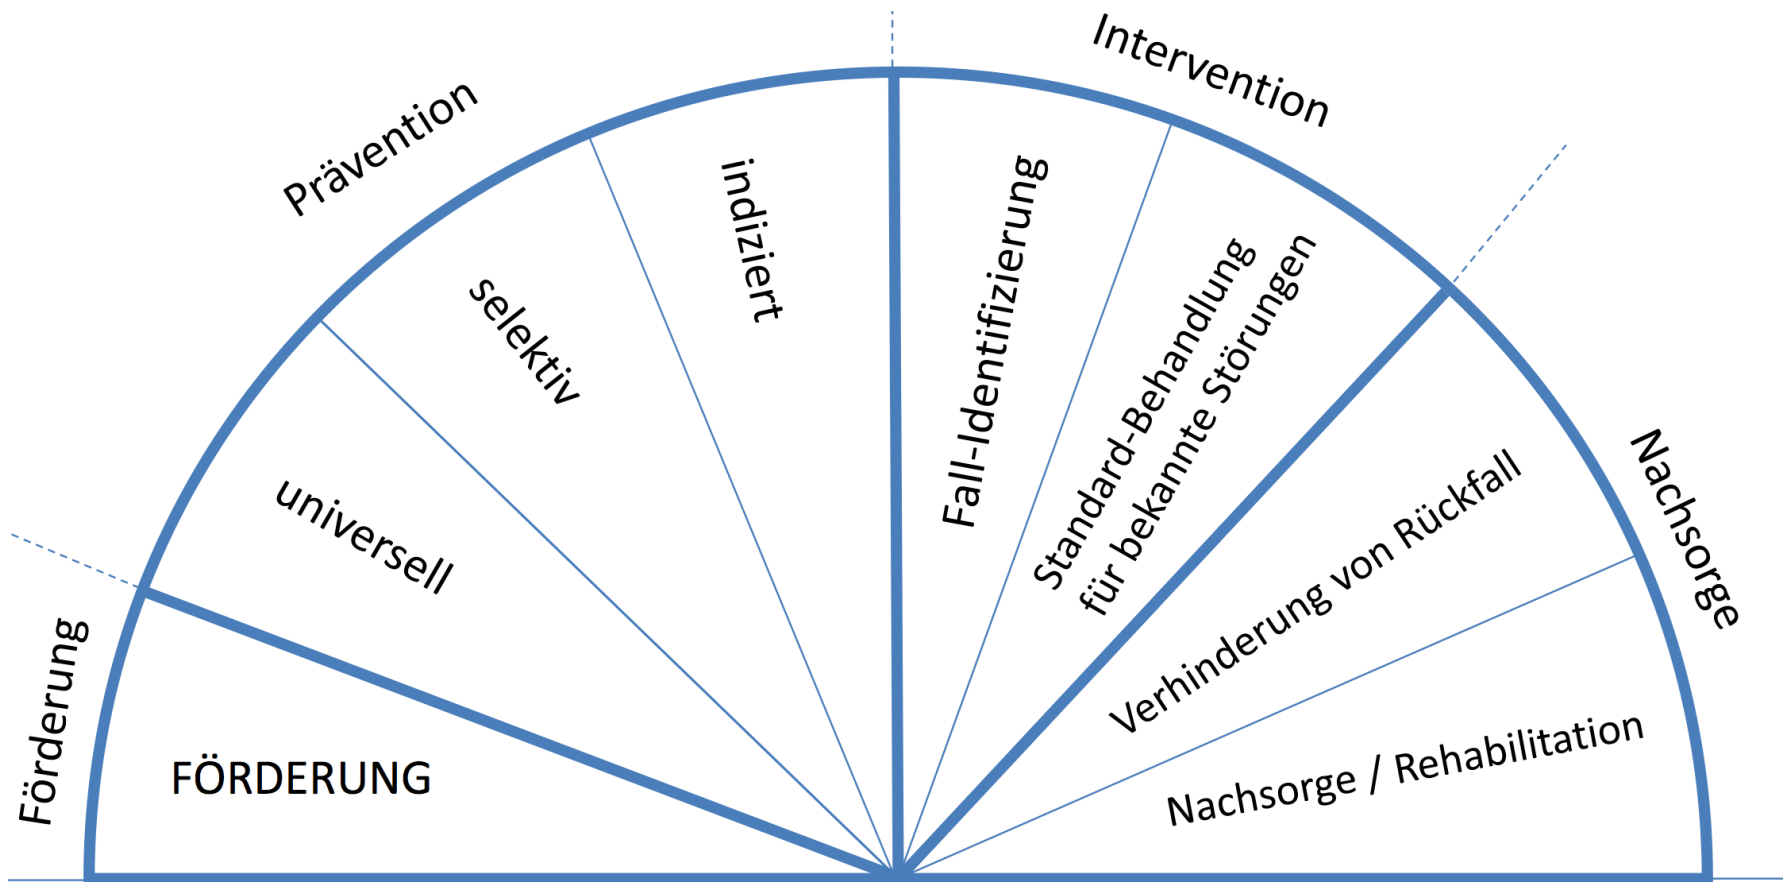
Förderung

Prävention

Intervention

Nachsorge

FÖRDERUNG

universell

selektiv

indiziert

Fall-Identifizierung

Standard-Behandlung für bekannte Störungen

Verhinderung von Rückfall

Nachsorge / Rehabilitation